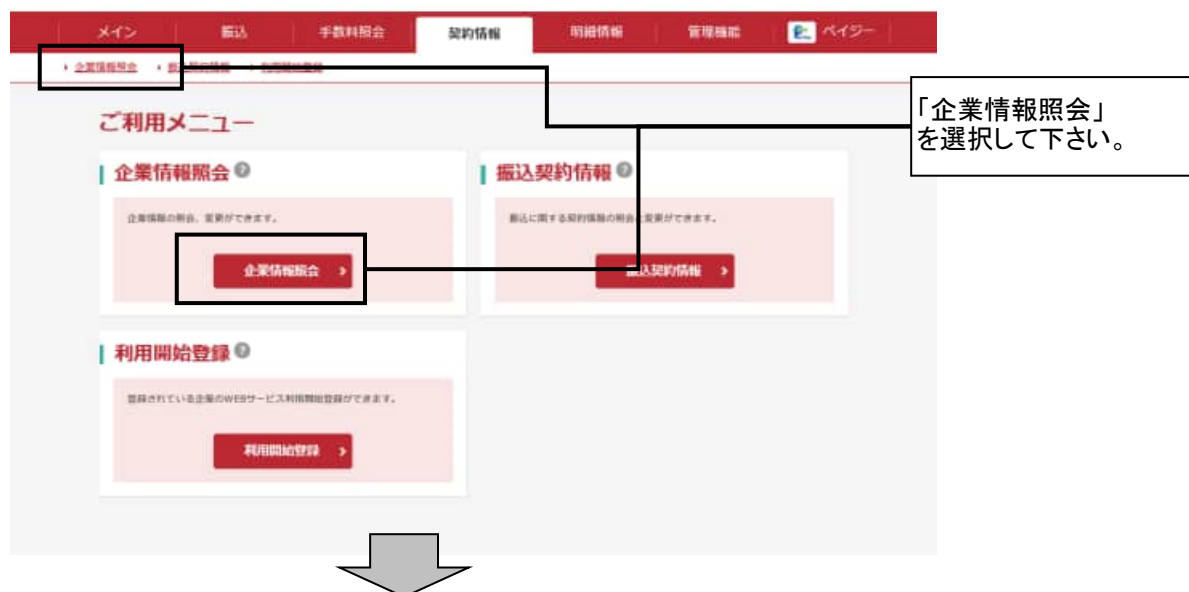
メイン　振込　手数料照会　契約情報　明細情報　管理機能　ペイジー

企業情報照会　振込契約情報　利用開始登録

「企業情報照会」を選択して下さい。

ご利用メニュー

企業情報照会

企業情報の照会、変更ができます。

企業情報照会 ›

振込契約情報

振込に関する契約情報の照会と変更ができます。

振込契約情報 ›

利用開始登録

登録されている企業のWEBサービス利用開始登録ができます。

利用開始登録 ›